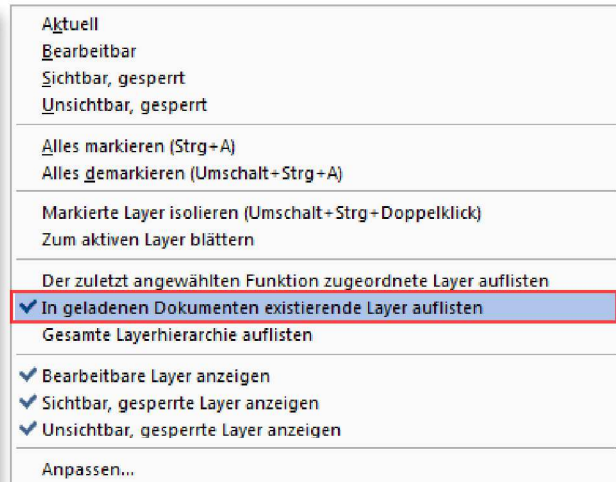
Aktuell
Bearbeitbar
Sichtbar, gesperrt
Unsichtbar, gesperrt

Alles markieren (Strg+A)
Alles demarkieren (Umschalt+Strg+A)

Markierte Layer isolieren (Umschalt+Strg+Doppelklick)
Zum aktiven Layer blättern

Der zuletzt angewählten Funktion zugeordnete Layer auflisten
✔ In geladenen Dokumenten existierende Layer auflisten
Gesamte Layerhierarchie auflisten

✔ Bearbeitbare Layer anzeigen
✔ Sichtbar, gesperrte Layer anzeigen
✔ Unsichtbar, gesperrte Layer anzeigen

Anpassen...